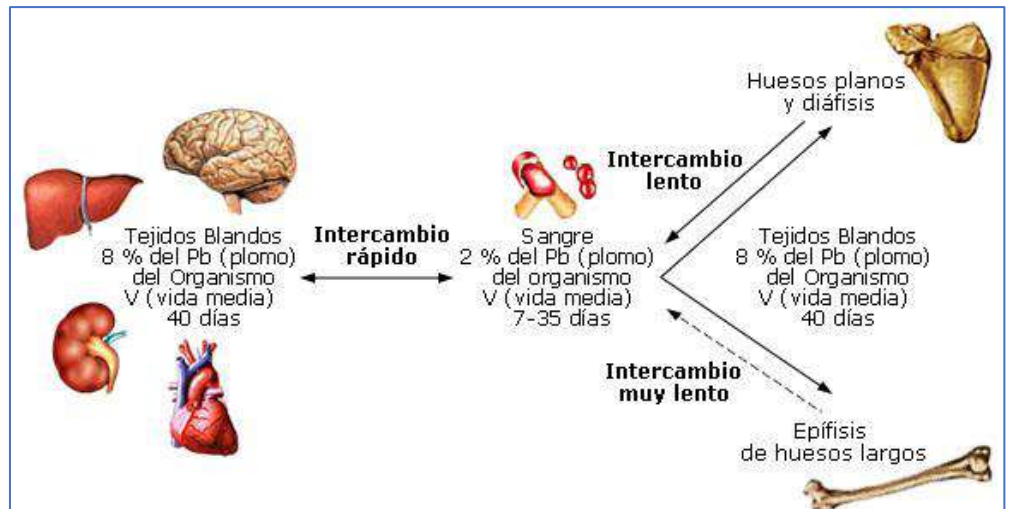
Huesos planos
y diáfisis

Intercambio
lento

Tejidos Blandos
8 % del Pb (plomo)
del Organismo
V (vida media)
40 días

Intercambio
rápido

Sangre
2 % del Pb (plomo)
del organismo
V (vida media)
7-35 días

Tejidos Blandos
8 % del Pb (plomo)
del Organismo
V (vida media)
40 días

Intercambio
muy lento

Epífisis
de huesos largos